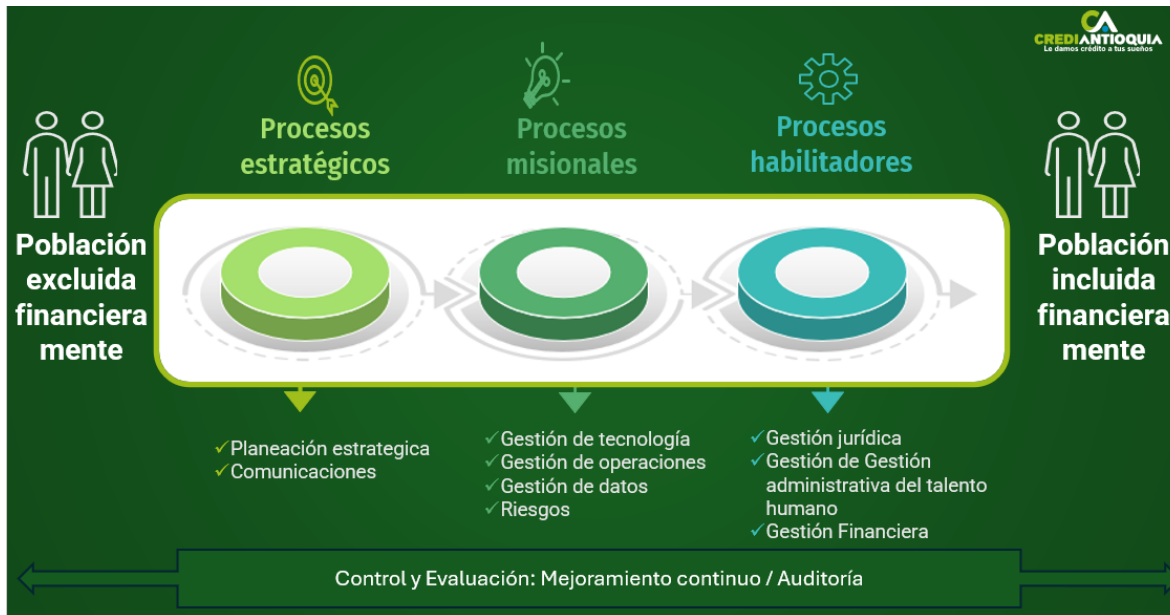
CREDIANTIOQUIA
Le damos crédito a tus sueños

Procesos estratégicos

Procesos misionales

Procesos habilitadores

Población excluida financiera mente

Población incluida financiera mente

✓Planeación estrategica
✓Comunicaciones

✓Gestión de tecnología
✓Gestión de operaciones
✓Gestión de datos
✓Riesgos

✓Gestión jurídica
✓Gestión de Gestión administrativa del talento humano
✓Gestión Financiera

Control y Evaluación: Mejoramiento continuo / Auditoría